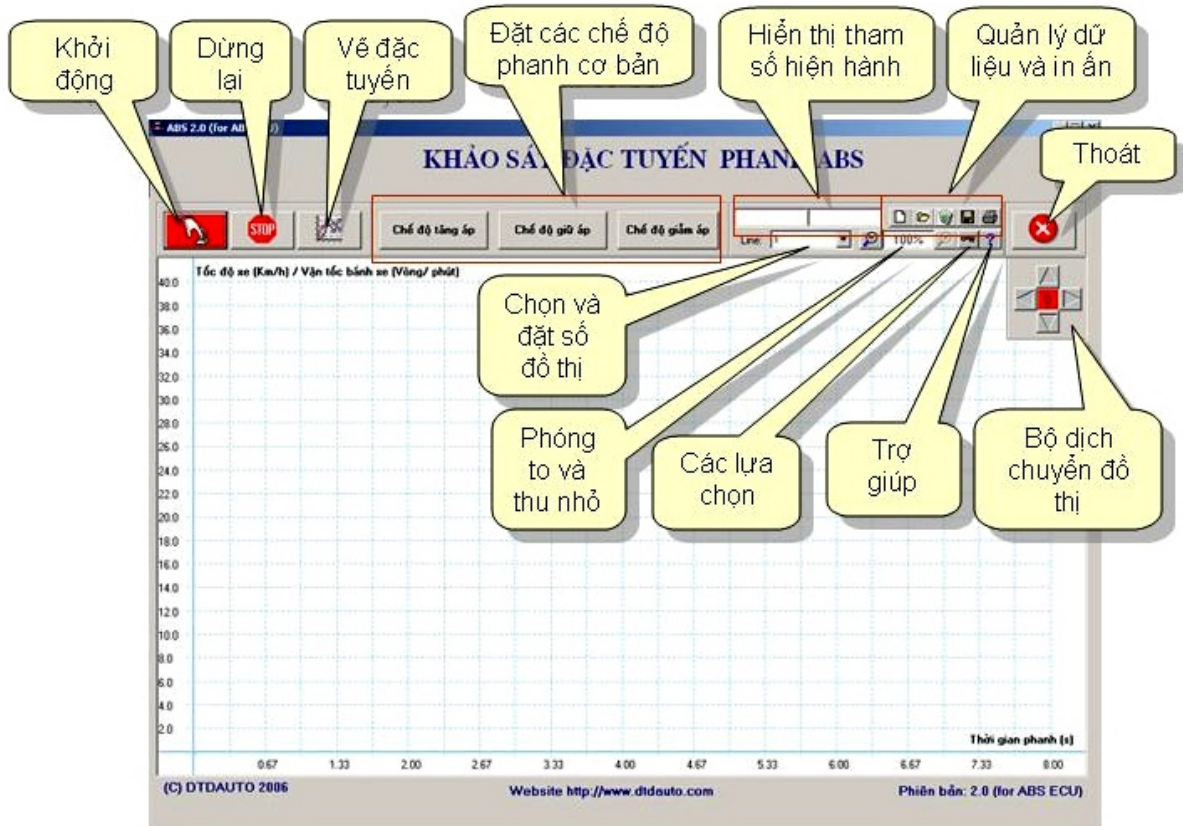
Khởi động

Dừng lại

Vẽ đặc tuyến

Đặt các chế độ phanh cơ bản

Hiển thị tham số hiện hành

Quản lý dữ liệu và in ấn

ABS 2.0 (for AB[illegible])

KHẢO SÁT ĐẶC TUYẾN PHANH ABS

Thoát

STOP

Chế độ tăng áp

Chế độ giữ áp

Chế độ giảm áp

Line: 1

100%

Tốc độ xe (Km/h) / Vận tốc bánh xe (Vòng/ phút)

40.0
38.0
36.0
34.0
32.0
30.0
28.0
26.0
24.0
22.0
20.0
18.0
16.0
14.0
12.0
10.0
8.0
6.0
4.0
2.0

Chọn và đặt số đồ thị

Phóng to và thu nhỏ

Các lựa chọn

Trợ giúp

Bộ dịch chuyển đồ thị

Thời gian phanh (s)

0.67
1.33
2.00
2.67
3.33
4.00
4.67
5.33
6.00
6.67
7.33
8.00

(C) DTDAUTO 2006

Website http://www.dtdauto.com

Phiên bản: 2.0 (for ABS ECU)